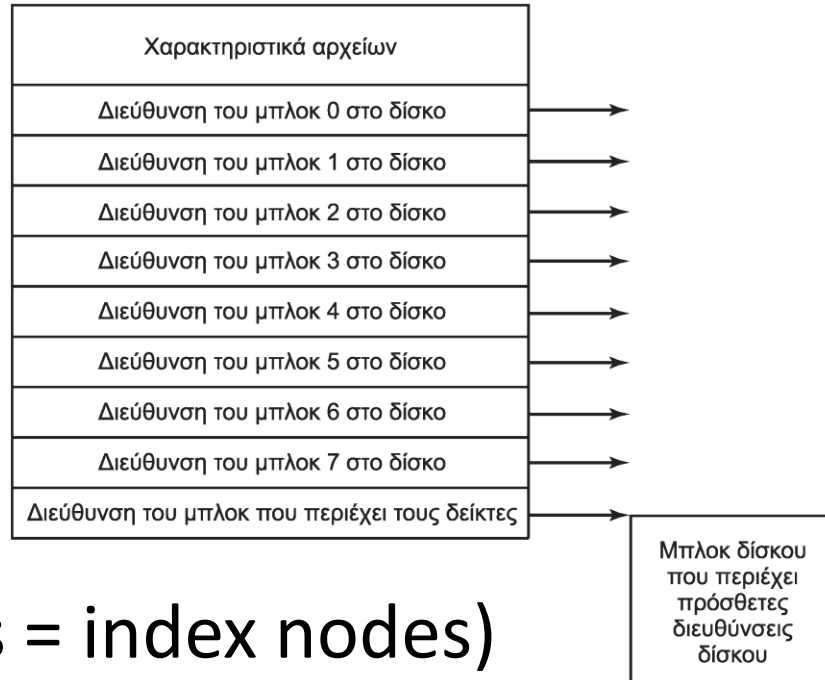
Χαρακτηριστικά αρχείων

Διεύθυνση του μπλοκ 0 στο δίσκο

Διεύθυνση του μπλοκ 1 στο δίσκο

Διεύθυνση του μπλοκ 2 στο δίσκο

Διεύθυνση του μπλοκ 3 στο δίσκο

Διεύθυνση του μπλοκ 4 στο δίσκο

Διεύθυνση του μπλοκ 5 στο δίσκο

Διεύθυνση του μπλοκ 6 στο δίσκο

Διεύθυνση του μπλοκ 7 στο δίσκο

Διεύθυνση του μπλοκ που περιέχει τους δείκτες

Μπλοκ δίσκου που περιέχει πρόσθετες διευθύνσεις δίσκου

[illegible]s = index nodes)